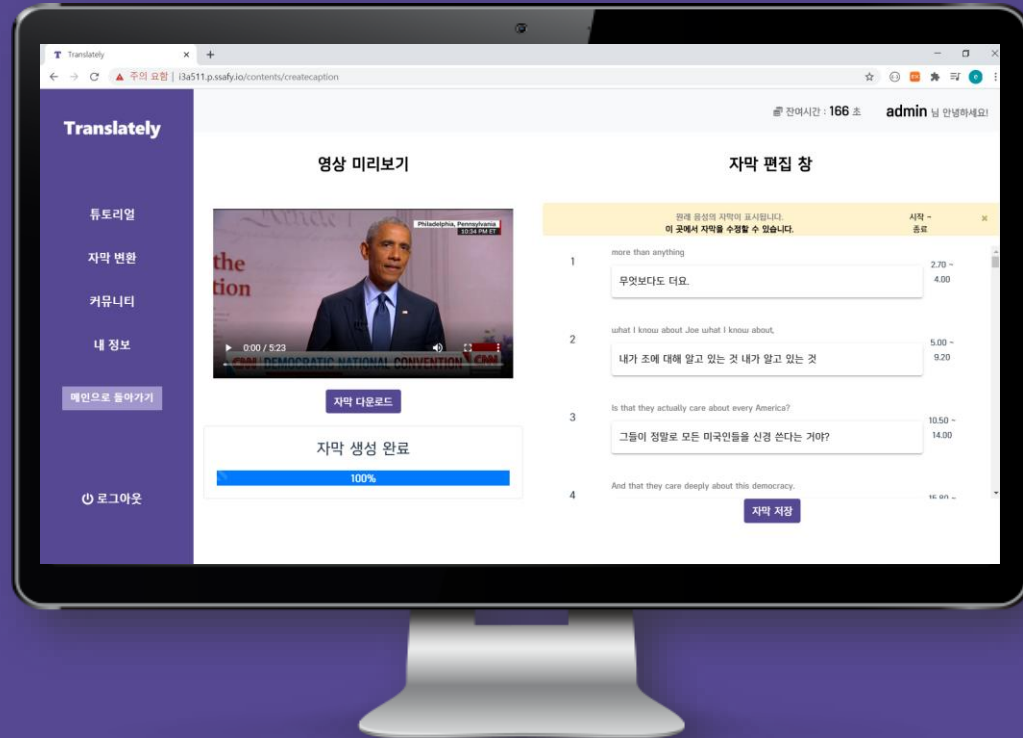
Translately
주의 요함 | i3a511.p.ssafy.io/contents/createcaption

Translately

튜토리얼

자막 변환

커뮤니티

내 정보

메인으로 돌아가기

로그아웃

잔여시간 : 166 초 admin 님 안녕하세요!

영상 미리보기

Philadelphia, Pennsylvania
10:34 PM ET
0:00 / 5:23
DEMOCRATIC NATIONAL CONVENTION
CNN

자막 다운로드

자막 생성 완료

100%

자막 편집 창

원래 음성의 자막이 표시됩니다.
이 곳에서 자막을 수정할 수 있습니다.

시작 ~
종료

1
more than anything
무엇보다도 더요.
2.70 ~
4.00

2
what I know about Joe what I know about,
내가 조에 대해 알고 있는 것 내가 알고 있는 것
5.00 ~
9.20

3
Is that they actually care about every America?
그들이 정말로 모든 미국인들을 신경 쓴다는 거야?
10.50 ~
14.00

4
And that they care deeply about this democracy.
15.80 ~

자막 저장